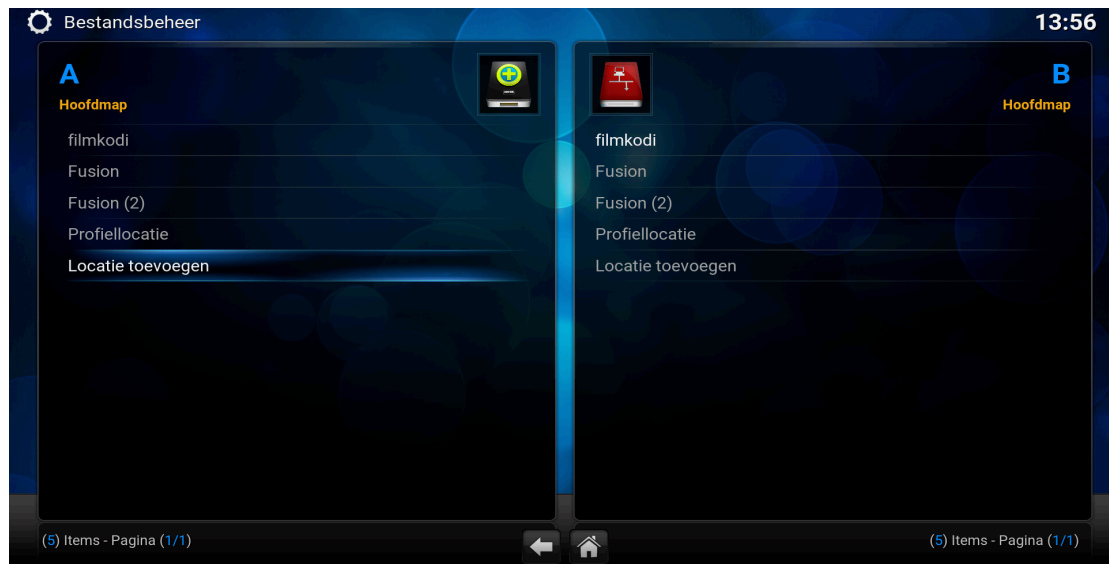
Bestandsbeheer

13:56

A
Hoofdmap

filmkodi
Fusion
Fusion (2)
Profiellocatie
Locatie toevoegen

B
Hoofdmap

filmkodi
Fusion
Fusion (2)
Profiellocatie
Locatie toevoegen

(5) Items - Pagina (1/1)

(5) Items - Pagina (1/1)